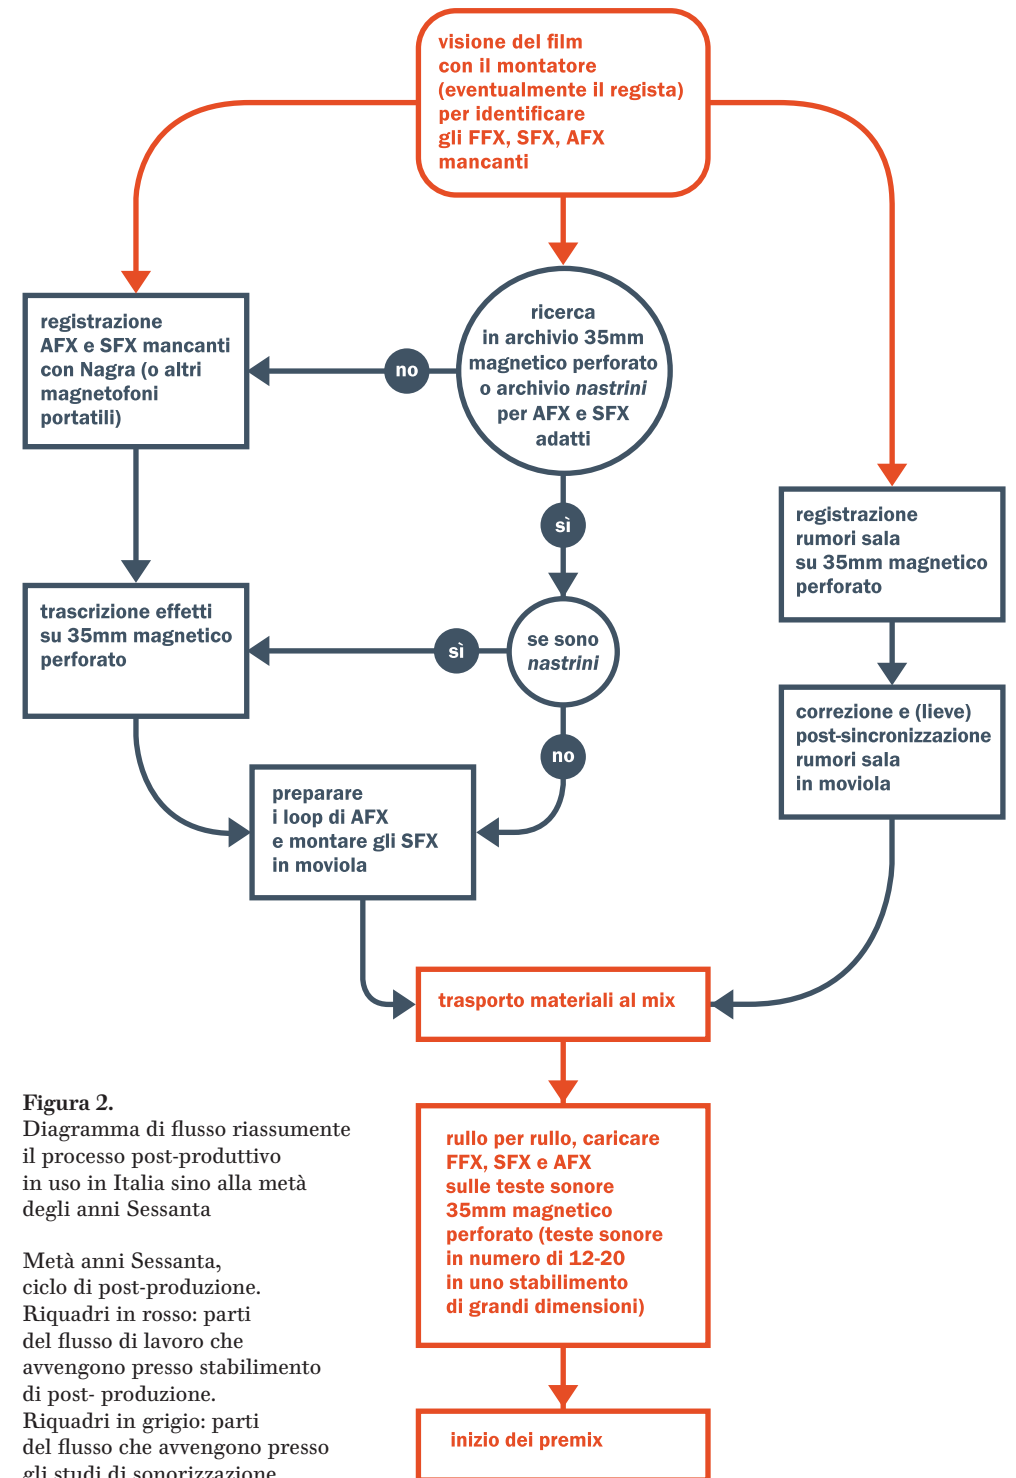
visione del film con il montatore (eventualmente il regista) per identificare gli FFX, SFX, AFX mancanti

registrazione AFX e SFX mancanti con Nagra (o altri magnetofoni portatili)

no

ricerca in archivio 35mm magnetico perforato o archivio *nastrini* per AFX e SFX adatti

sì

registrazione rumori sala su 35mm magnetico perforato

trascrizione effetti su 35mm magnetico perforato

sì

se sono *nastrini*

no

correzione e (lieve) post-sincronizzazione rumori sala in moviola

preparare i loop di AFX e montare gli SFX in moviola

trasporto materiali al mix

rullo per rullo, caricare FFX, SFX e AFX sulle teste sonore 35mm magnetico perforato (teste sonore in numero di 12-20 in uno stabilimento di grandi dimensioni)

inizio dei premix

**Figura 2.**
Diagramma di flusso riassumente il processo post-produttivo in uso in Italia sino alla metà degli anni Sessanta

Metà anni Sessanta, ciclo di post-produzione. Riquadri in rosso: parti del flusso di lavoro che avvengono presso stabilimento di post- produzione. Riquadri in grigio: parti del flusso che avvengono presso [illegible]